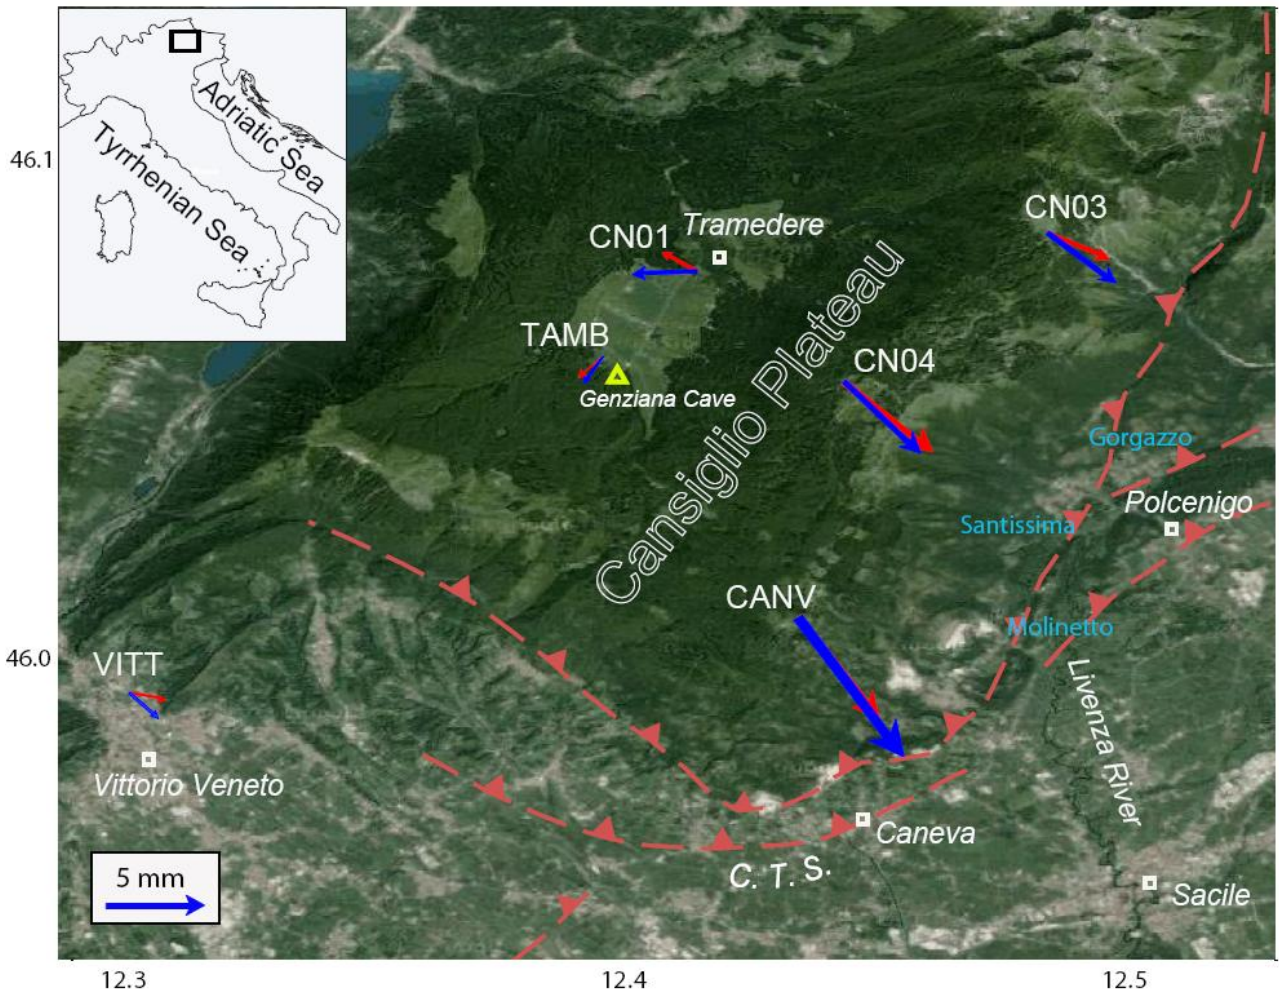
Adriatic Sea
Tyrrhenian Sea
46.1
46.0
CN01
Tramedere
CN03
Cansiglio Plateau
TAMB
Genziana Cave
CN04
Gorgazzo
Polcenigo
Santissima
CANV
Molinetto
VITT
Livenza River
Vittorio Veneto
Caneva
C. T. S.
Sacile
5 mm
12.3
12.4
12.5